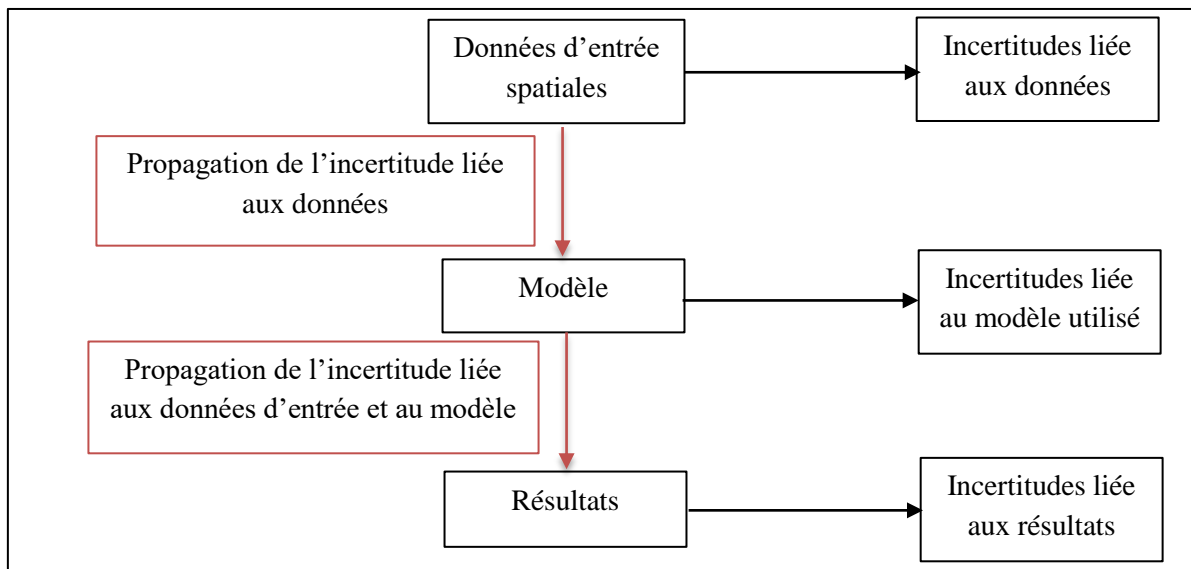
Données d’entrée spatiales

Incertitudes liée aux données

Propagation de l’incertitude liée aux données

Modèle

Incertitudes liée au modèle utilisé

Propagation de l’incertitude liée aux données d’entrée et au modèle

Résultats

Incertitudes liée aux résultats